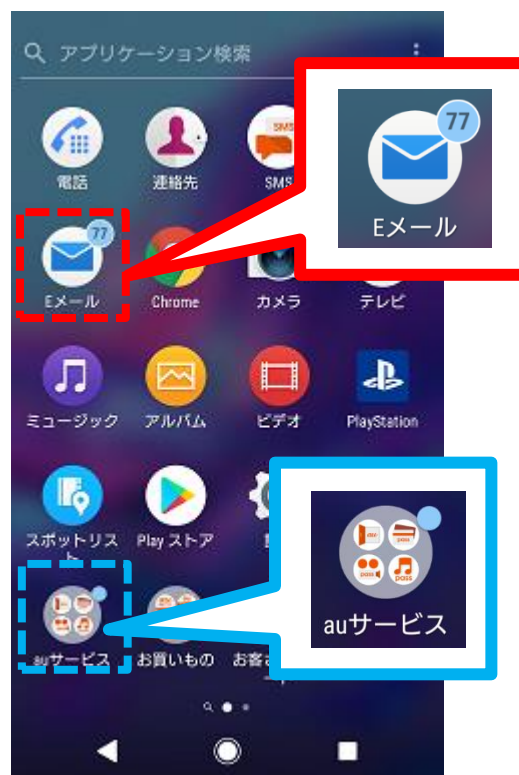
アプリケーション検索

77

Eメール

電話

連絡先

SMS

77

Eメール

Chrome

カメラ

テレビ

ミュージック

アルバム

ビデオ

PlayStation

スポットリスト

Play ストア

auサービス

auサービス

お買いもの

お客さ